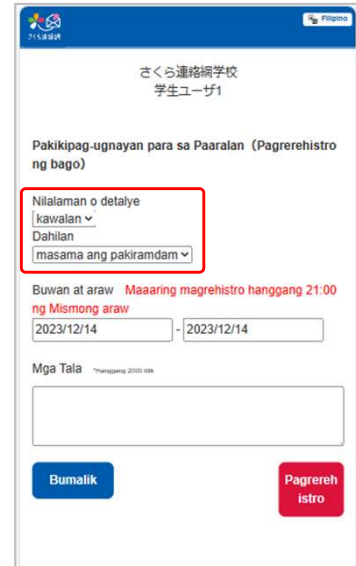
さくら連絡網

Filipino

さくら連絡網学校
学生ユーザ1

Pakikipag-ugnayan para sa Paaralan（Pagrerehistro ng bago）

Nilalaman o detalye
kawalan
Dahilan
masama ang pakiramdam

Buwan at araw Maaaring magrehistro hanggang 21:00 ng Mismong araw
2023/12/14 - 2023/12/14

Mga Tala *Hanggang 2000 titik

Bumalik

Pagrehistro